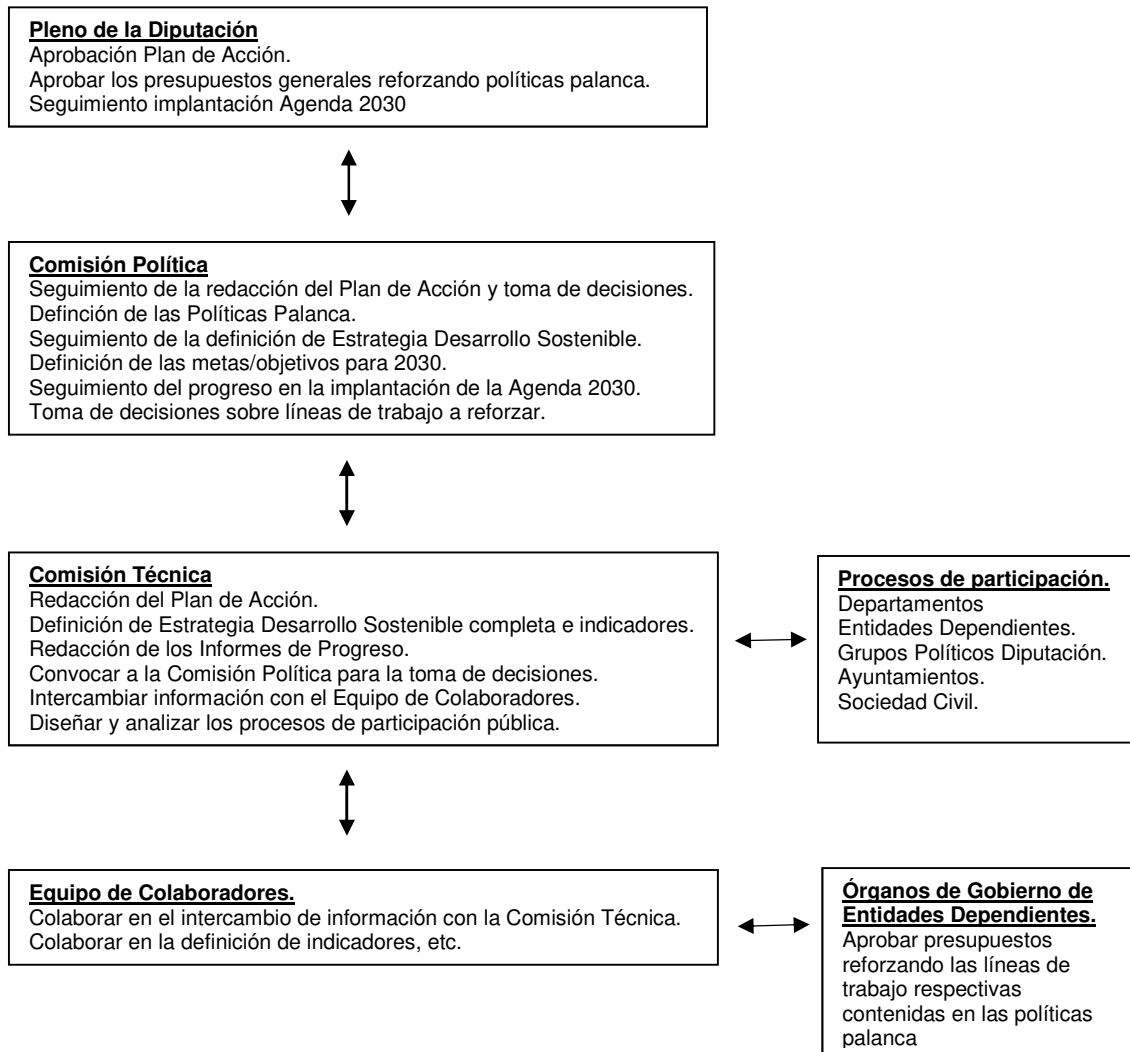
**Pleno de la Diputación**
Aprobación Plan de Acción.
Aprobar los presupuestos generales reforzando políticas palanca.
Seguimiento implantación Agenda 2030

**Comisión Política**
Seguimiento de la redacción del Plan de Acción y toma de decisiones.
Defínción de las Políticas Palanca.
Seguimiento de la definición de Estrategia Desarrollo Sostenible.
Definición de las metas/objetivos para 2030.
Seguimiento del progreso en la implantación de la Agenda 2030.
Toma de decisiones sobre líneas de trabajo a reforzar.

**Comisión Técnica**
Redacción del Plan de Acción.
Definición de Estrategia Desarrollo Sostenible completa e indicadores.
Redacción de los Informes de Progreso.
Convocar a la Comisión Política para la toma de decisiones.
Intercambiar información con el Equipo de Colaboradores.
Diseñar y analizar los procesos de participación pública.

**Procesos de participación.**
Departamentos
Entidades Dependientes.
Grupos Políticos Diputación.
Ayuntamientos.
Sociedad Civil.

**Equipo de Colaboradores.**
Colaborar en el intercambio de información con la Comisión Técnica.
Colaborar en la definición de indicadores, etc.

**Órganos de Gobierno de Entidades Dependientes.**
Aprobar presupuestos reforzando las líneas de trabajo respectivas contenidas en las políticas palanca